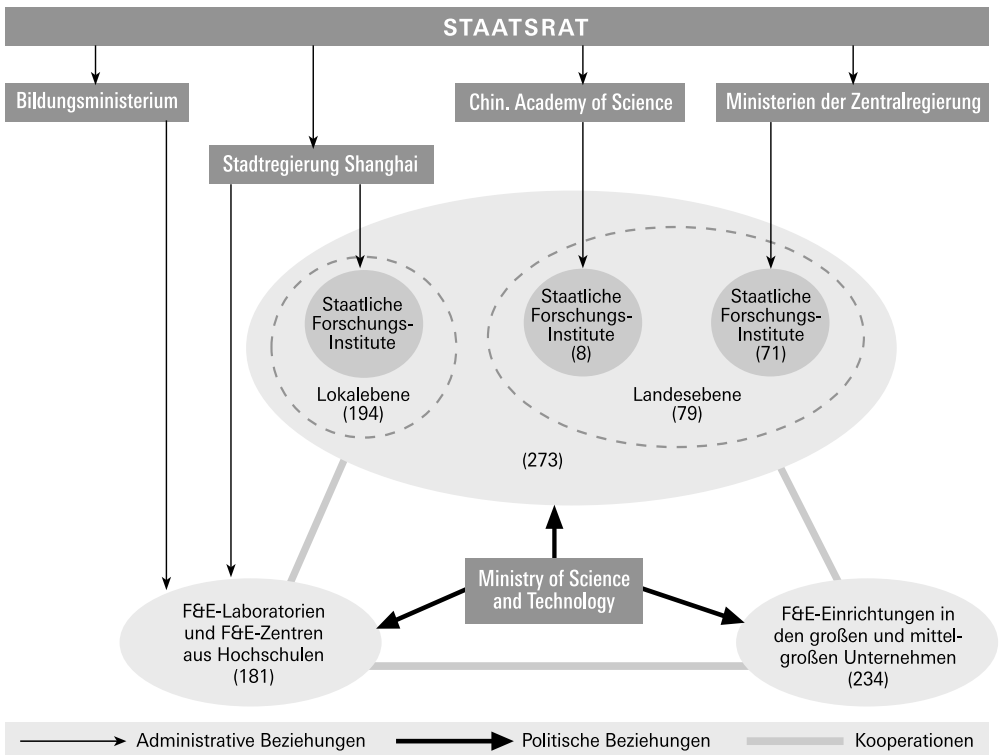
STAATSRAT

Bildungsministerium

Chin. Academy of Science

Ministerien der Zentralregierung

Stadtregierung Shanghai

Staatliche Forschungs-Institute

Lokalebene
(194)

Staatliche Forschungs-Institute
(8)

Staatliche Forschungs-Institute
(71)

Landesebene
(79)

(273)

Ministry of Science and Technology

F&E-Laboratorien und F&E-Zentren aus Hochschulen
(181)

F&E-Einrichtungen in den großen und mittelgroßen Unternehmen
(234)

Administrative Beziehungen
Politische Beziehungen
Kooperationen